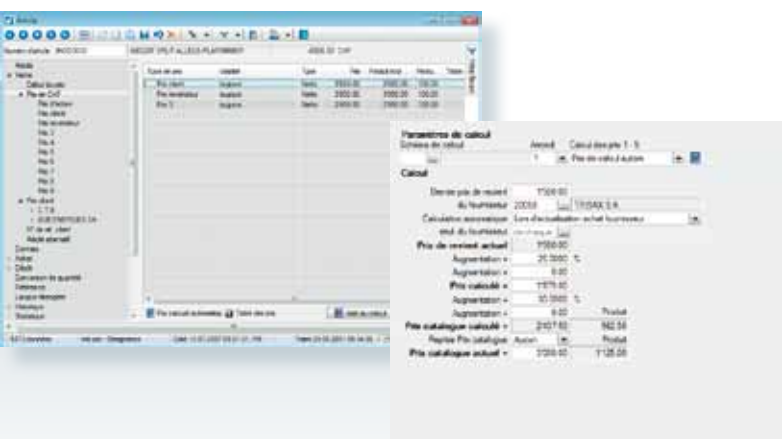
Article

Paramètres de calcul
Schéma de calcul
Arrondi
Calcul des prix 1 - 5
1
Prix de calcul d'achat

Calcul
Dernier prix de revient
1'500.00
du fournisseur
20058
TRISAX S.A.
Calculation automatique
Lors d'actualisation achat fournisseur
Prix de revient actuel
1'550.00
Augmentation
20.0000
%
Augmentation
0.00
Prix calculé
1'870.00
Augmentation
10.0000
%
Augmentation
0.00
Produit
Prix catalogue calculé
2'057.00
Reprise Prix catalogue
Aucun
Produit
Prix catalogue actuel
2'050.00
1'125.00